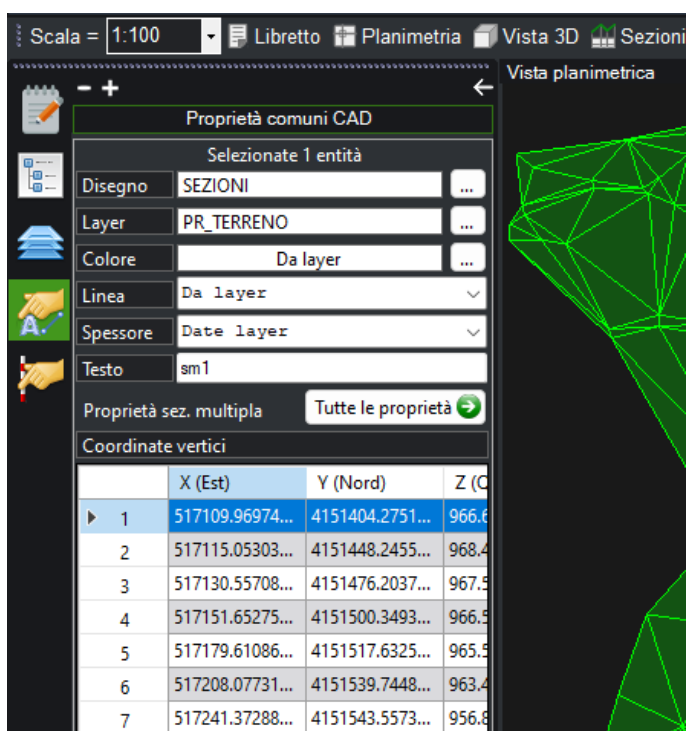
Scala = 1:100 Libretto Planimetria Vista 3D Sezioni

Vista planimetrica

− +

Proprietà comuni CAD

Selezionate 1 entità

| | | |
|---|---|---|
| Disegno | SEZIONI | ... |
| Layer | PR_TERRENO | ... |
| Colore | Da layer | ... |
| Linea | Da layer | |
| Spessore | Date layer | |
| Testo | sm1 | |

Proprietà sez. multipla

Tutte le proprietà

Coordinate vertici

| | X (Est) | Y (Nord) | Z (C |
|---|---|---|---|
| 1 | 517109.96974... | 4151404.2751... | 966.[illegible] |
| 2 | 517115.05303... | 4151448.2455... | 968.4 |
| 3 | 517130.55708... | 4151476.2037... | 967.5 |
| 4 | 517151.65275... | 4151500.3493... | 966.5 |
| 5 | 517179.61086... | 4151517.6325... | 965.5 |
| 6 | 517208.07731... | 4151539.7448... | 963.4 |
| 7 | 517241.37288... | 4151543.5573... | 956.8 |